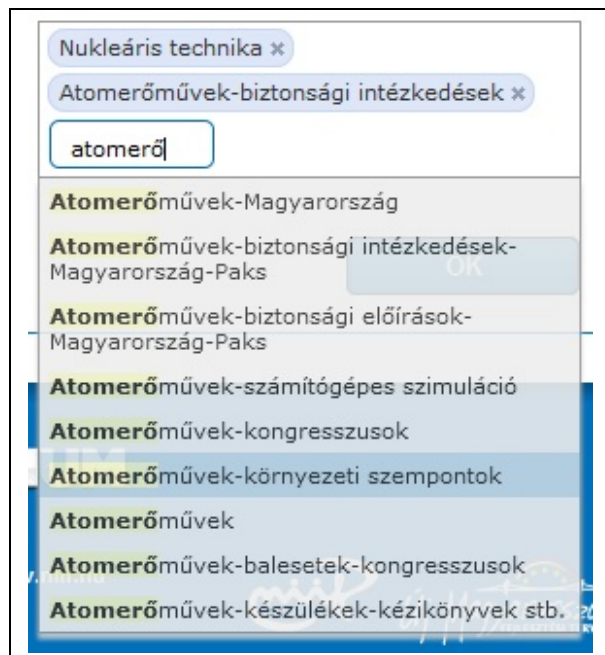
Nukleáris technika ×
Atomerőművek-biztonsági intézkedések ×
atomerő

Atomerőművek-Magyarország
Atomerőművek-biztonsági intézkedések-Magyarország-Paks
Atomerőművek-biztonsági előírások-Magyarország-Paks
Atomerőművek-számítógépes szimuláció
Atomerőművek-kongresszusok
Atomerőművek-környezeti szempontok
Atomerőművek
Atomerőművek-balesetek-kongresszusok
Atomerőművek-készülékek-kézikönyvek stb.

OK